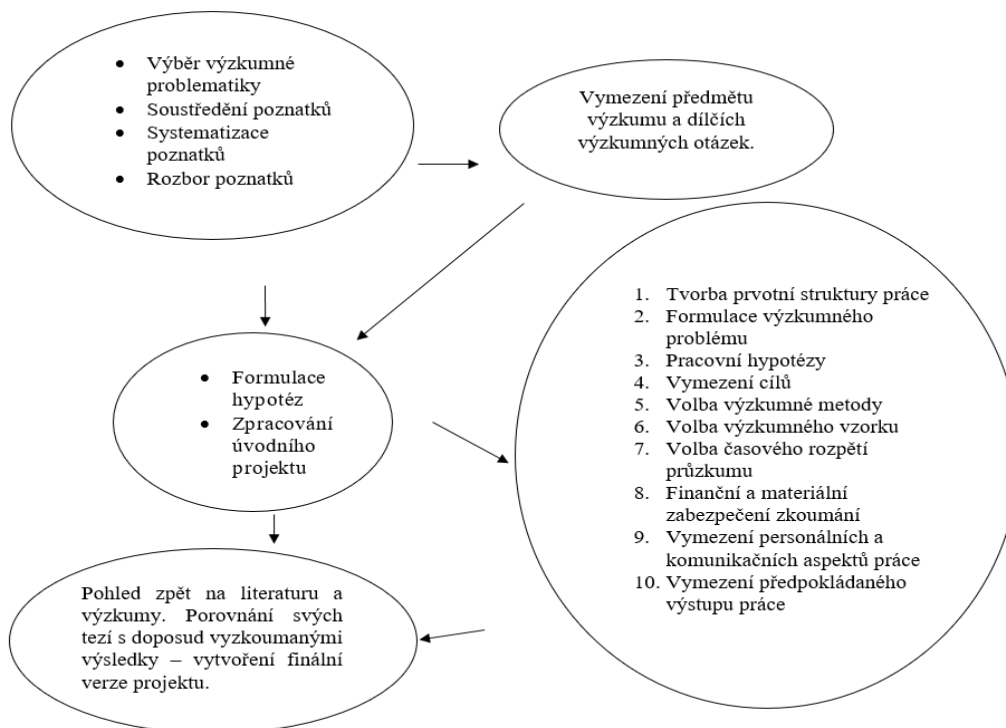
- Výběr výzkumné problematiky
- Soustředění poznatků
- Systematizace poznatků
- Rozbor poznatků

Vymezení předmětu výzkumu a dílčích výzkumných otázek.

- Formulace hypotéz
- Zpracování úvodního projektu

1. Tvorba prvotní struktury práce
2. Formulace výzkumného problému
3. Pracovní hypotézy
4. Vymezení cílů
5. Volba výzkumné metody
6. Volba výzkumného vzorku
7. Volba časového rozpětí průzkumu
8. Finanční a materiální zabezpečení zkoumání
9. Vymezení personálních a komunikačních aspektů práce
10. Vymezení předpokládaného výstupu práce

Pohled zpět na literaturu a výzkumy. Porovnání svých tezí s doposud vyzkoumanými výsledky – vytvoření finální verze projektu.